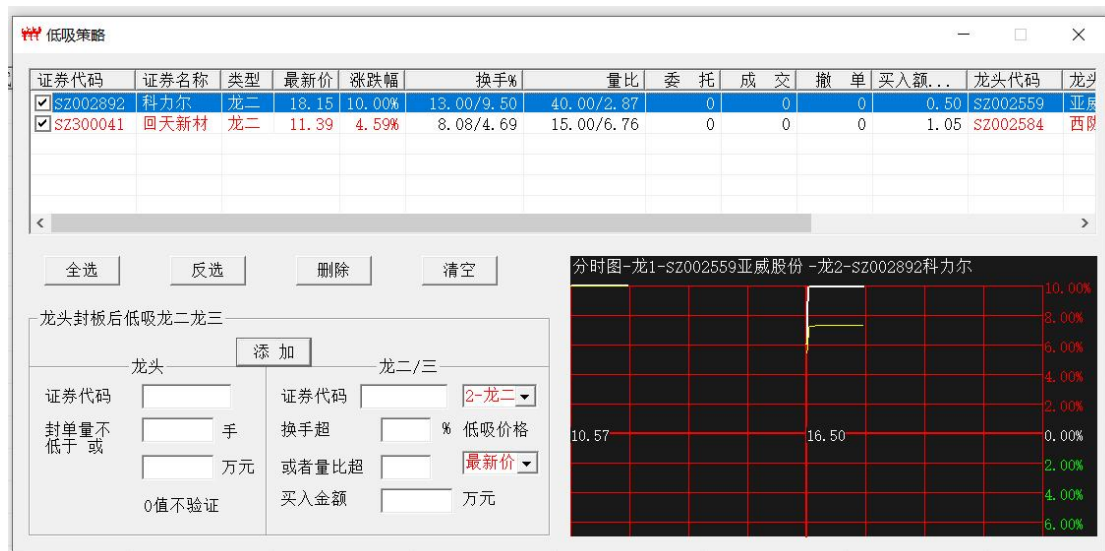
低吸策略

| 证券代码 | 证券名称 | 类型 | 最新价 | 涨跌幅 | 换手% | 量比 | 委托 | 成交 | 撤单 | 买入额... | 龙头代码 | 龙头 |
|---|---|---|---|---|---|---|---|---|---|---|---|---|
| ☑SZ002892 | 科力尔 | 龙二 | 18.15 | 10.00% | 13.00/9.50 | 40.00/2.87 | 0 | 0 | 0 | 0.50 | SZ002559 | 亚威 |
| ☑SZ300041 | 回天新材 | 龙二 | 11.39 | 4.59% | 8.08/4.69 | 15.00/6.76 | 0 | 0 | 0 | 1.05 | SZ002584 | 西陇 |

全选　反选　删除　清空

龙头封板后低吸龙二龙三

添加

龙头

证券代码

封单量不低于 或　手

万元

0值不验证

龙二/三

证券代码　2-龙二

换手超　%　低吸价格

或者量比超　最新价

买入金额　万元

分时图-龙1-SZ002559亚威股份 -龙2-SZ002892科力尔

10.00%
8.00%
6.00%
4.00%
2.00%
10.57　16.50　0.00%
2.00%
4.00%
6.00%